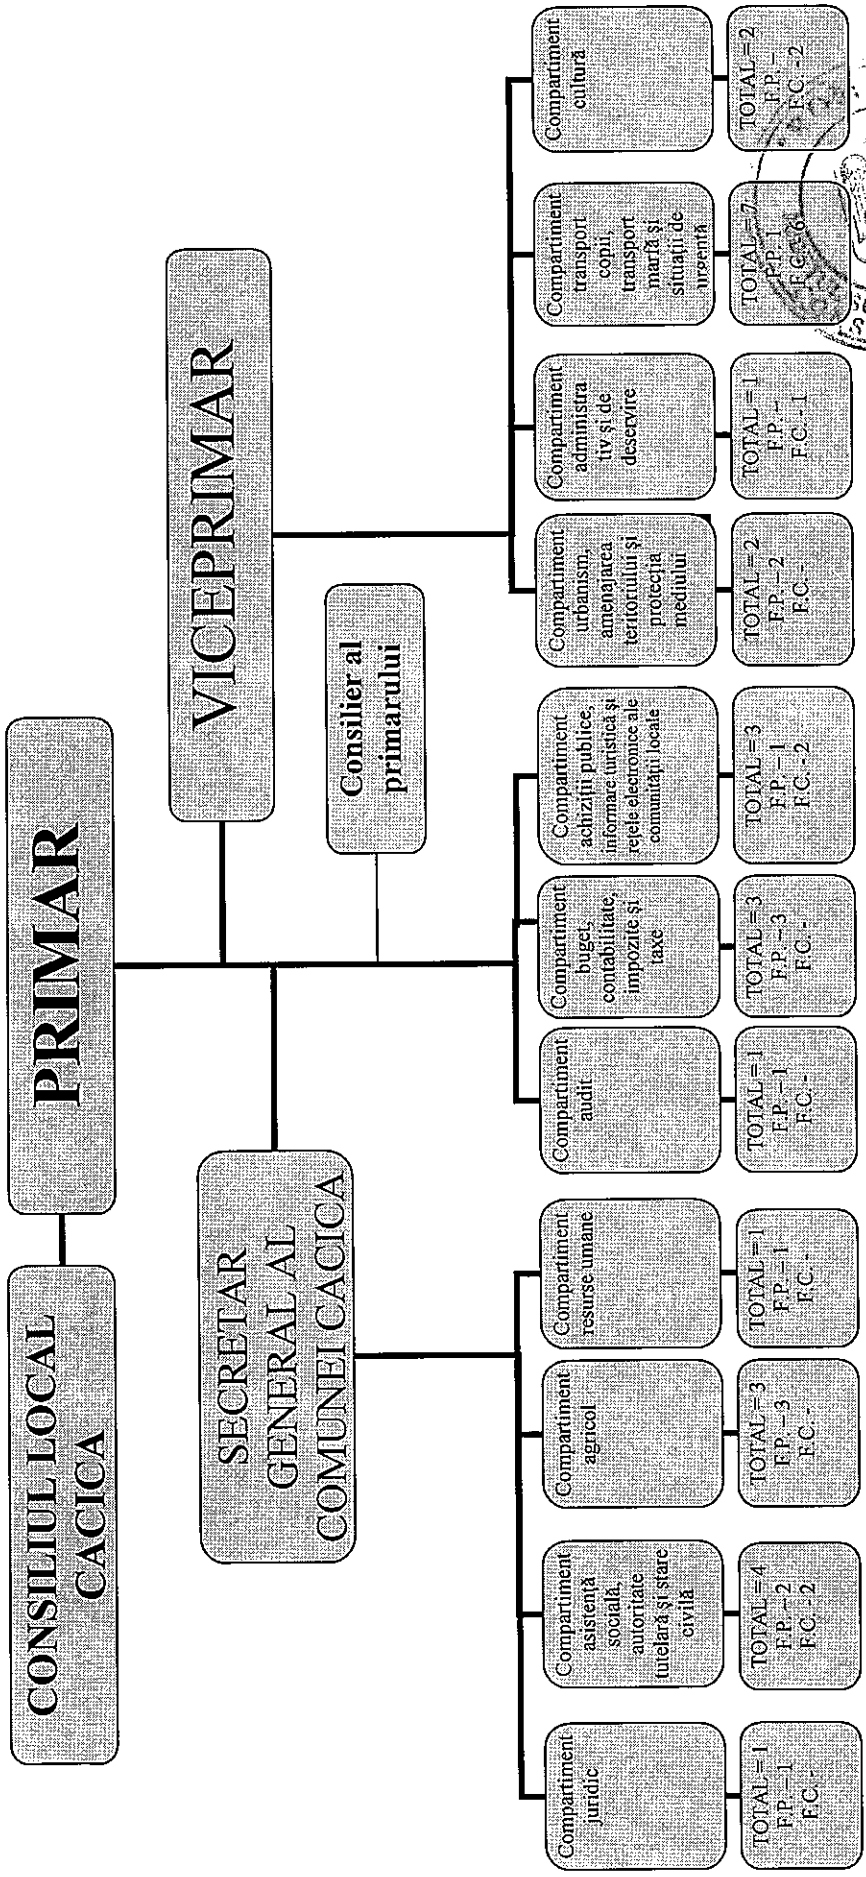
CONSILIUL LOCAL CACICA

PRIMAR

VICEPRIMAR

SECRETAR GENERAL AL COMUNEI CACICA

Consilier al primarului

Compartiment juridic

TOTAL – 1
F.P. – 1
F.C. -

Compartiment asistență socială, autoritate tutelară și stare civilă

TOTAL – 4
F.P. – 2
F.C. - 2

Compartiment agricol

TOTAL – 3
F.P. – 3
F.C. -

Compartiment resurse umane

TOTAL – 1
F.P. – 1
F.C. -

Compartiment audit

TOTAL – 1
F.P. – 1
F.C. -

Compartiment buget, contabilitate, impozite și taxe

TOTAL – 3
F.P. – 3
F.C. -

Compartiment achiziții publice, informare turistică și rețele electronice ale comunității locale

TOTAL – 3
F.P. – 1
F.C. - 2

Compartiment urbanism, amenajarea teritoriului și protecția mediului

TOTAL – 2
F.P. – 2
F.C. -

Compartiment administrativ și de deservire

TOTAL – 1
F.P. –
F.C. - 1

Compartiment transport copii, transport marfă și situații de urgență

TOTAL – 7
F.P. – 1
F.C. – 6

Compartiment cultură

TOTAL – 2
F.P. –
F.C. - 2